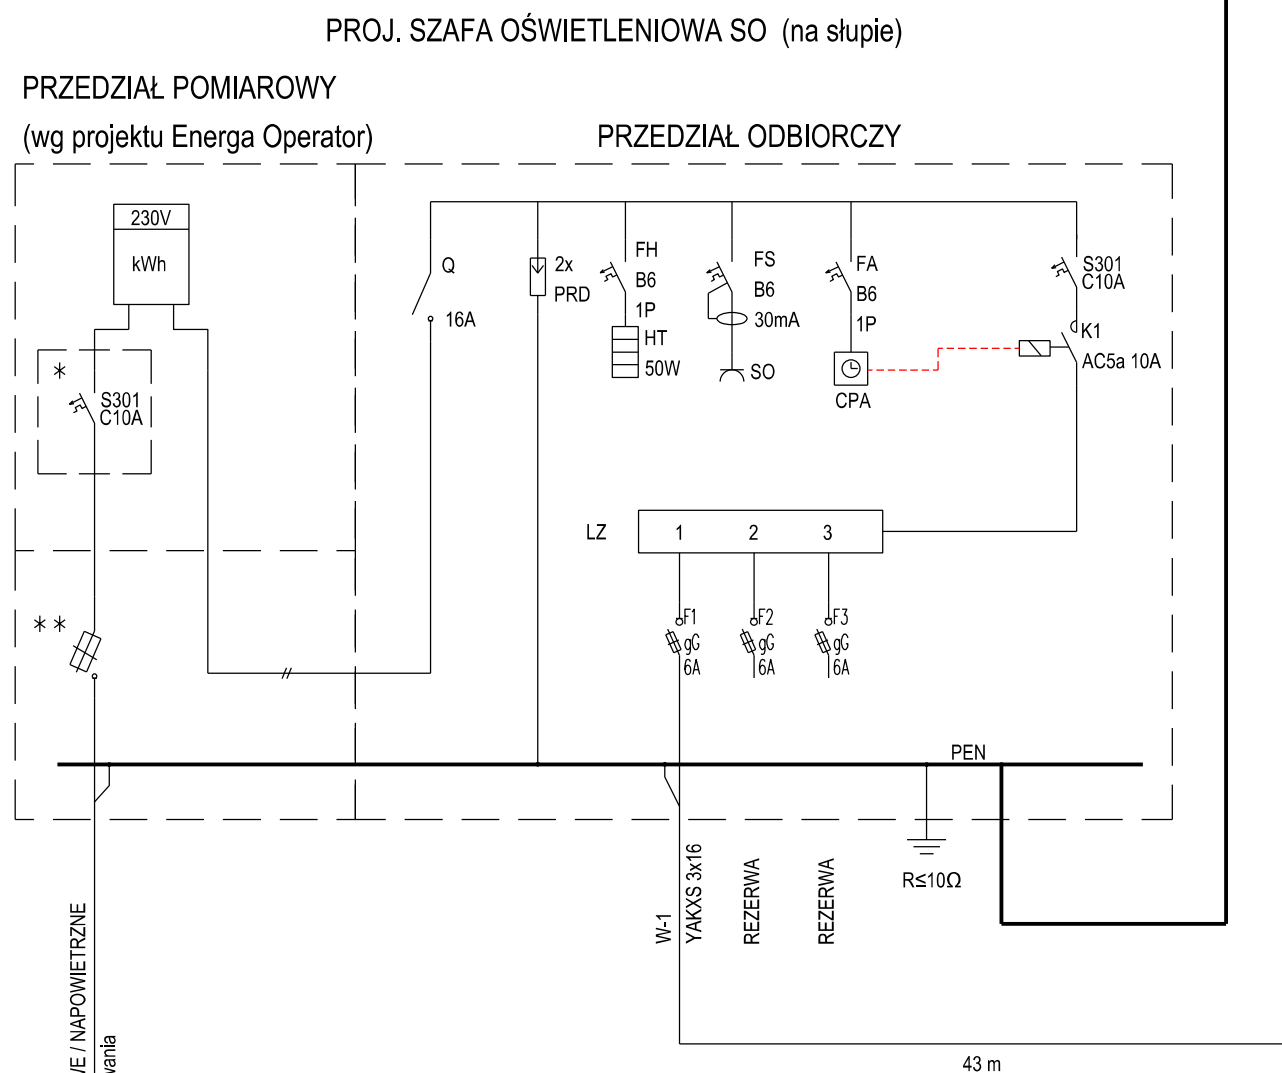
PROJ. SZAFA OŚWIETLENIOWA SO (na słupie)

PRZEDZIAŁ POMIAROWY
(wg projektu Energa Operator)

PRZEDZIAŁ ODBIORCZY

230V
kWh

*
S301
C10A

**

Q
16A

2x
PRD

FH
B6
1P
HT
50W

FS
B6
30mA
SO

FA
B6
1P
CPA

S301
C10A

K1
AC5a 10A

LZ
1
2
3

F1
gG
6A

F2
gG
6A

F3
gG
6A

PEN

R≤10Ω

W-1
YAKXS 3x16
REZERWA
REZERWA

/E / NAPOWIETRZNE
vania

43 m